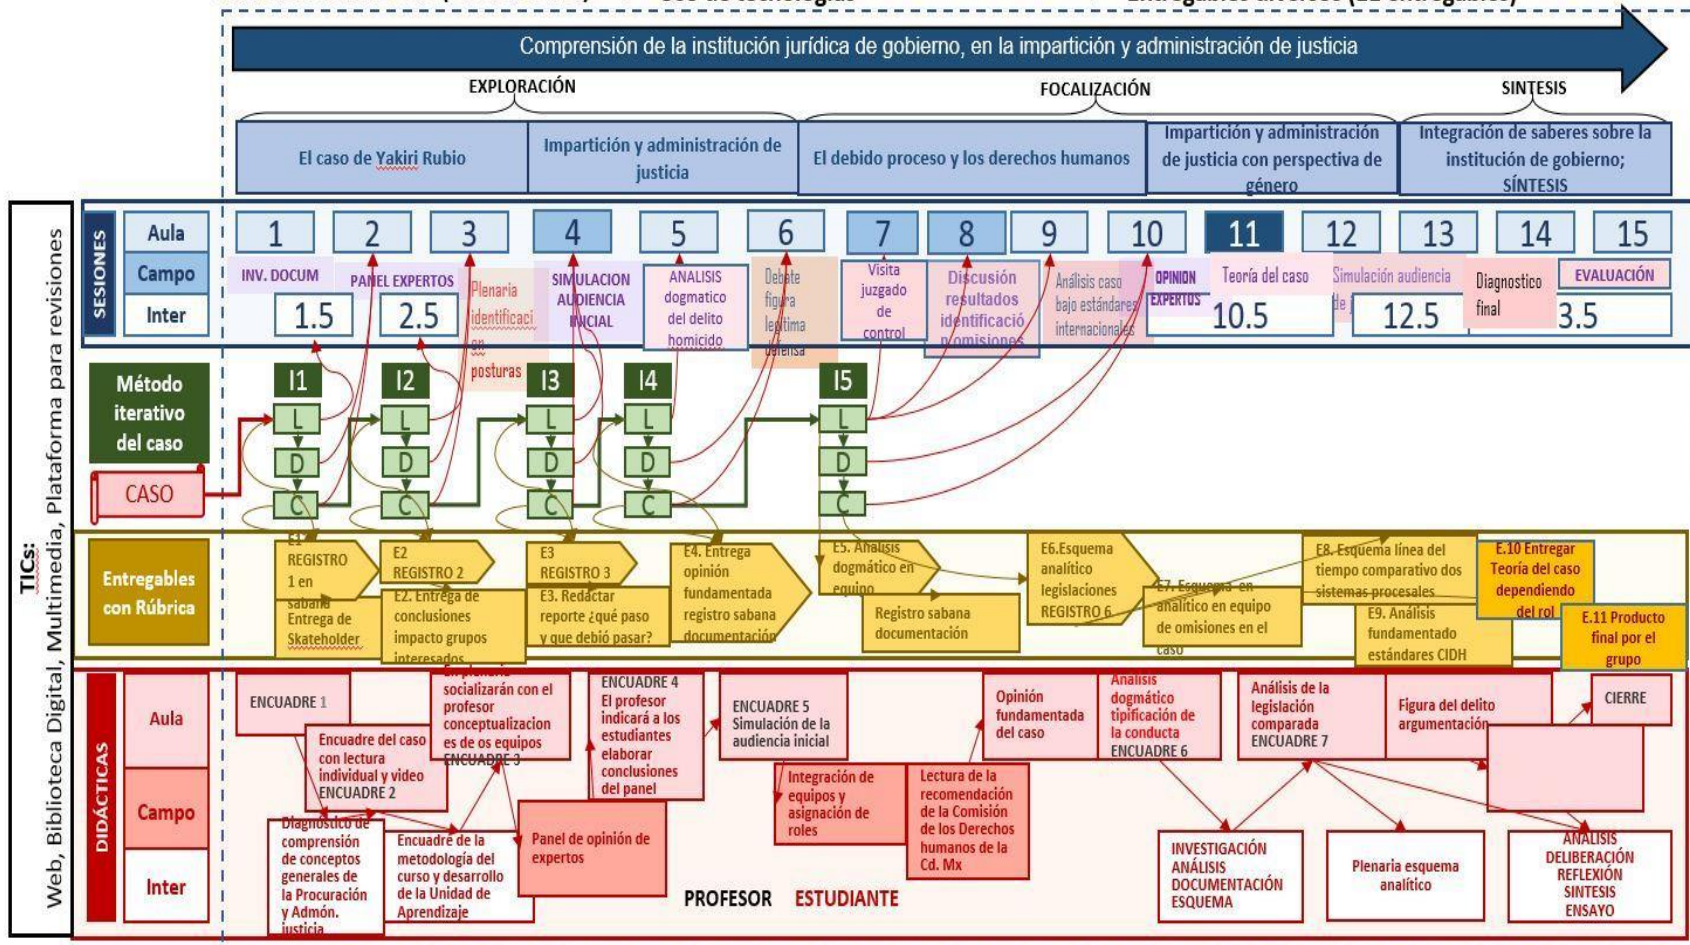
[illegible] Uso de tecnologías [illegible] Entregables diversos (11 entregables)

Comprensión de la institución jurídica de gobierno, en la impartición y administración de justicia

EXPLORACIÓN

FOCALIZACIÓN

SINTESIS

El caso de Yakiri Rubio

Impartición y administración de justicia

El debido proceso y los derechos humanos

Impartición y administración de justicia con perspectiva de género

Integración de saberes sobre la institución de gobierno; SÍNTESIS

TICs: Web, Biblioteca Digital, Multimedia, Plataforma para revisiones

SESIONES

Aula

Campo

Inter

1

2

3

4

5

6

7

8

9

10

11

12

13

14

15

INV. DOCUM

PANEL EXPERTOS

Plenaria identificación posturas

SIMULACION AUDIENCIA INICIAL

ANALISIS dogmatico del delito homicido

Debate figura legítima defensa

Visita juzgado de control

Discusión resultados identificación omisiones

Análisis caso bajo estándares internacionales

OPINION EXPERTOS

Teoría del caso

Simulación audiencia

Diagnostico final

EVALUACIÓN

1.5

2.5

10.5

12.5

3.5

Método iterativo del caso

CASO

I1

I2

I3

I4

I5

L

D

C

Entregables con Rúbrica

E1 REGISTRO 1 en sabana

Entrega de Skateholder

E2 REGISTRO 2

E2. Entrega de conclusiones impacto grupos interesados

E3 REGISTRO 3

E3. Redactar reporte ¿qué pasó y que debió pasar?

E4. Entrega opinión fundamentada registro sabana documentación

E5. Análisis dogmático en equipo

Registro sabana documentación

E6.Esquema analítico legislaciones REGISTRO 6

E7. Esquema analítico en equipo de omisiones en el caso

E8. Esquema línea del tiempo comparativo dos sistemas procesales

E9. Análisis fundamentado estándares CIDH

E.10 Entregar Teoría del caso dependiendo del rol

E.11 Producto final por el grupo

DIDÁCTICAS

Aula

Campo

Inter

ENCUADRE 1

Encuadre del caso con lectura individual y video ENCUADRE 2

Diagnostico de comprensión de conceptos generales de la Procuración y Admón. justicia

Encuadre de la metodología del curso y desarrollo de la Unidad de Aprendizaje

En plenaria socializarán con el profesor conceptualizaciones de os equipos ENCUADRE 3

Panel de opinión de expertos

ENCUADRE 4 El profesor indicará a los estudiantes elaborar conclusiones del panel

ENCUADRE 5 Simulación de la audiencia inicial

Integración de equipos y asignación de roles

Lectura de la recomendación de la Comisión de los Derechos humanos de la Cd. Mx

Opinión fundamentada del caso

Analisis dogmático tipificación de la conducta ENCUADRE 6

Análisis de la legislación comparada ENCUADRE 7

Figura del delito argumentación

CIERRE

INVESTIGACIÓN ANÁLISIS DOCUMENTACIÓN ESQUEMA

Plenaria esquema analítico

ANALISIS DELIBERACIÓN REFLEXIÓN SINTESIS ENSAYO

PROFESOR ESTUDIANTE